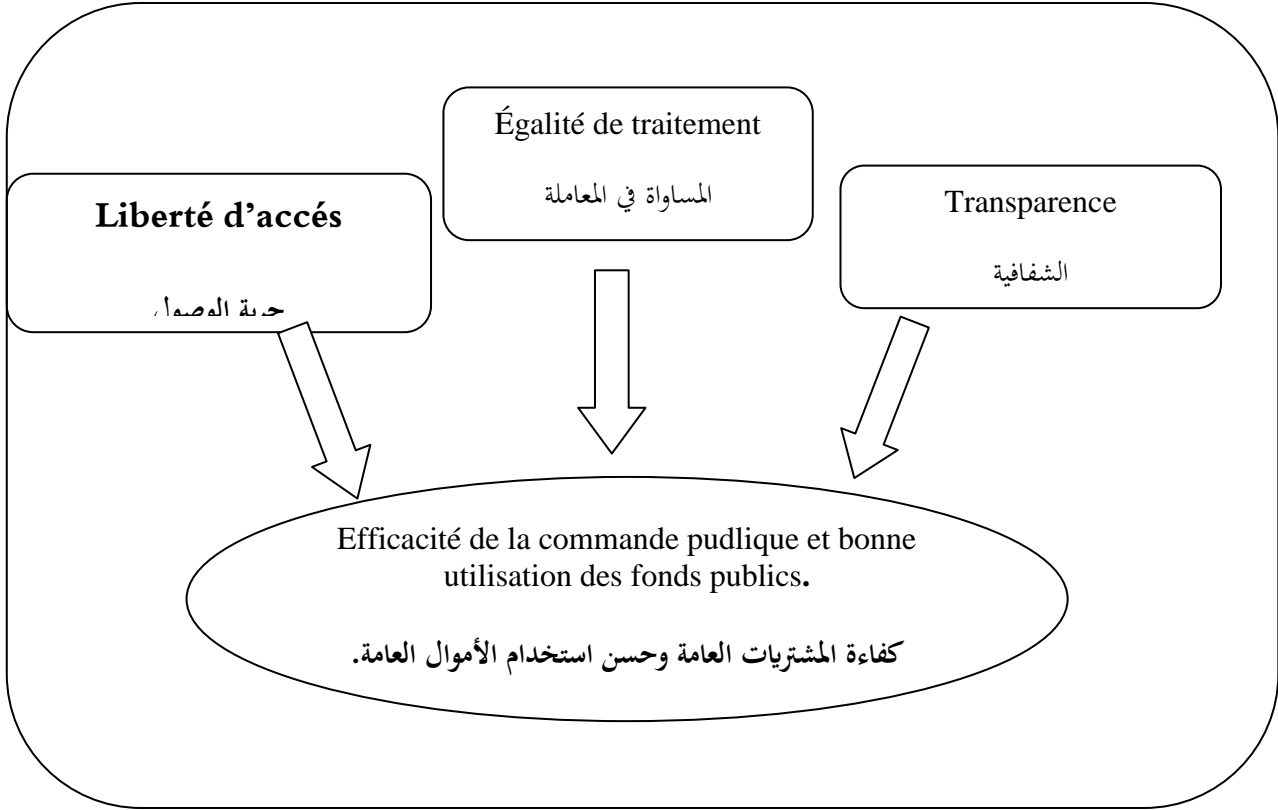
Égalité de traitement

المساواة في المعاملة

Liberté d'accés

حرية الوصول

Transparence

الشفافية

Efficacité de la commande pudlique et bonne utilisation des fonds publics.

كفاءة المشتريات العامة وحسن استخدام الأموال العامة.